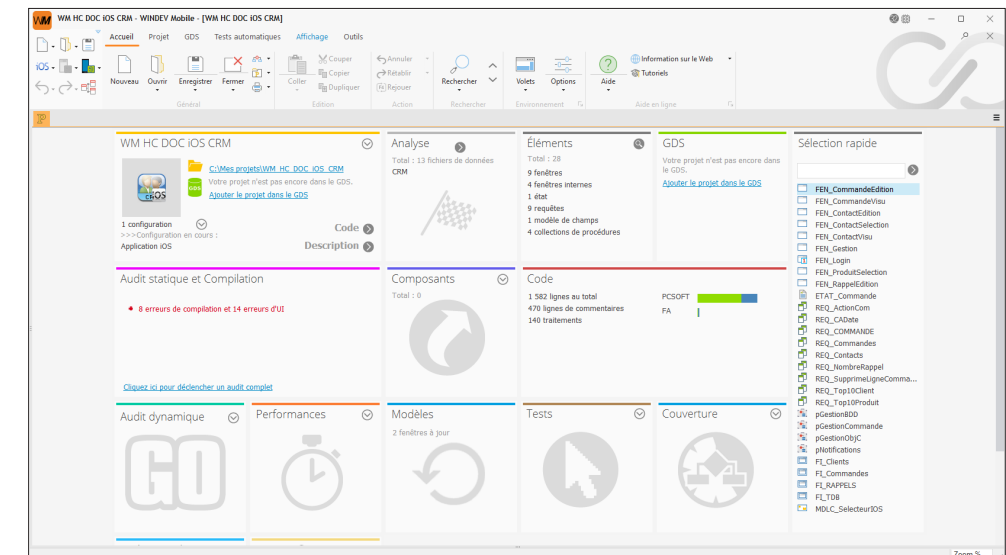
WM HC DOC iOS CRM - WINDEV Mobile - [WM HC DOC iOS CRM]

Accueil Projet GDS Tests automatiques Affichage Outils

iOS

Nouveau Ouvrir Enregistrer Fermer Coller Couper Copier Dupliquer Annuler Rétablir Rejouer Rechercher Volets Options Aide Information sur le Web Tutoriels

Général Edition Action Rechercher Environnement Aide en ligne

WM HC DOC iOS CRM

C:\Mes projets\WM_HC_DOC_iOS_CRM
Votre projet n'est pas encore dans le GDS.
Ajouter le projet dans le GDS

1 configuration
>>>Configuration en cours :
Application iOS

Code
Description

Analyse
Total : 13 fichiers de données
CRM

Éléments
Total : 28
9 fenêtres
4 fenêtres internes
1 état
9 requêtes
1 modèle de champs
4 collections de procédures

GDS
Votre projet n'est pas encore dans le GDS.
Ajouter le projet dans le GDS

Sélection rapide
FEN_CommandeEdition
FEN_CommandeVisu
FEN_ContactEdition
FEN_ContactSelection
FEN_ContactVisu
FEN_Gestion
FEN_Login
FEN_ProduitSelection
FEN_RappelEdition
ETAT_Commande
REQ_ActionCom
REQ_CADate
REQ_COMMANDE
REQ_Commandes
REQ_Contacts
REQ_NombreRappel
REQ_SupprimeLigneComma...
REQ_Top10Client
REQ_Top10Produit
pGestionBDD
pGestionCommande
pGestionObjC
pNotifications
FI_Clients
FI_Commandes
FI_RAPPELS
FI_TDB
MDLC_SelecteurIOS

Audit statique et Compilation
8 erreurs de compilation et 14 erreurs d'UI
Cliquez ici pour déclencher un audit complet

Composants
Total : 0

Code
1 582 lignes au total
470 lignes de commentaires
140 traitements
PCSOFT
FA

Audit dynamique
GO

Performances

Modèles
2 fenêtres à jour

Tests

Couverture

Zoom %